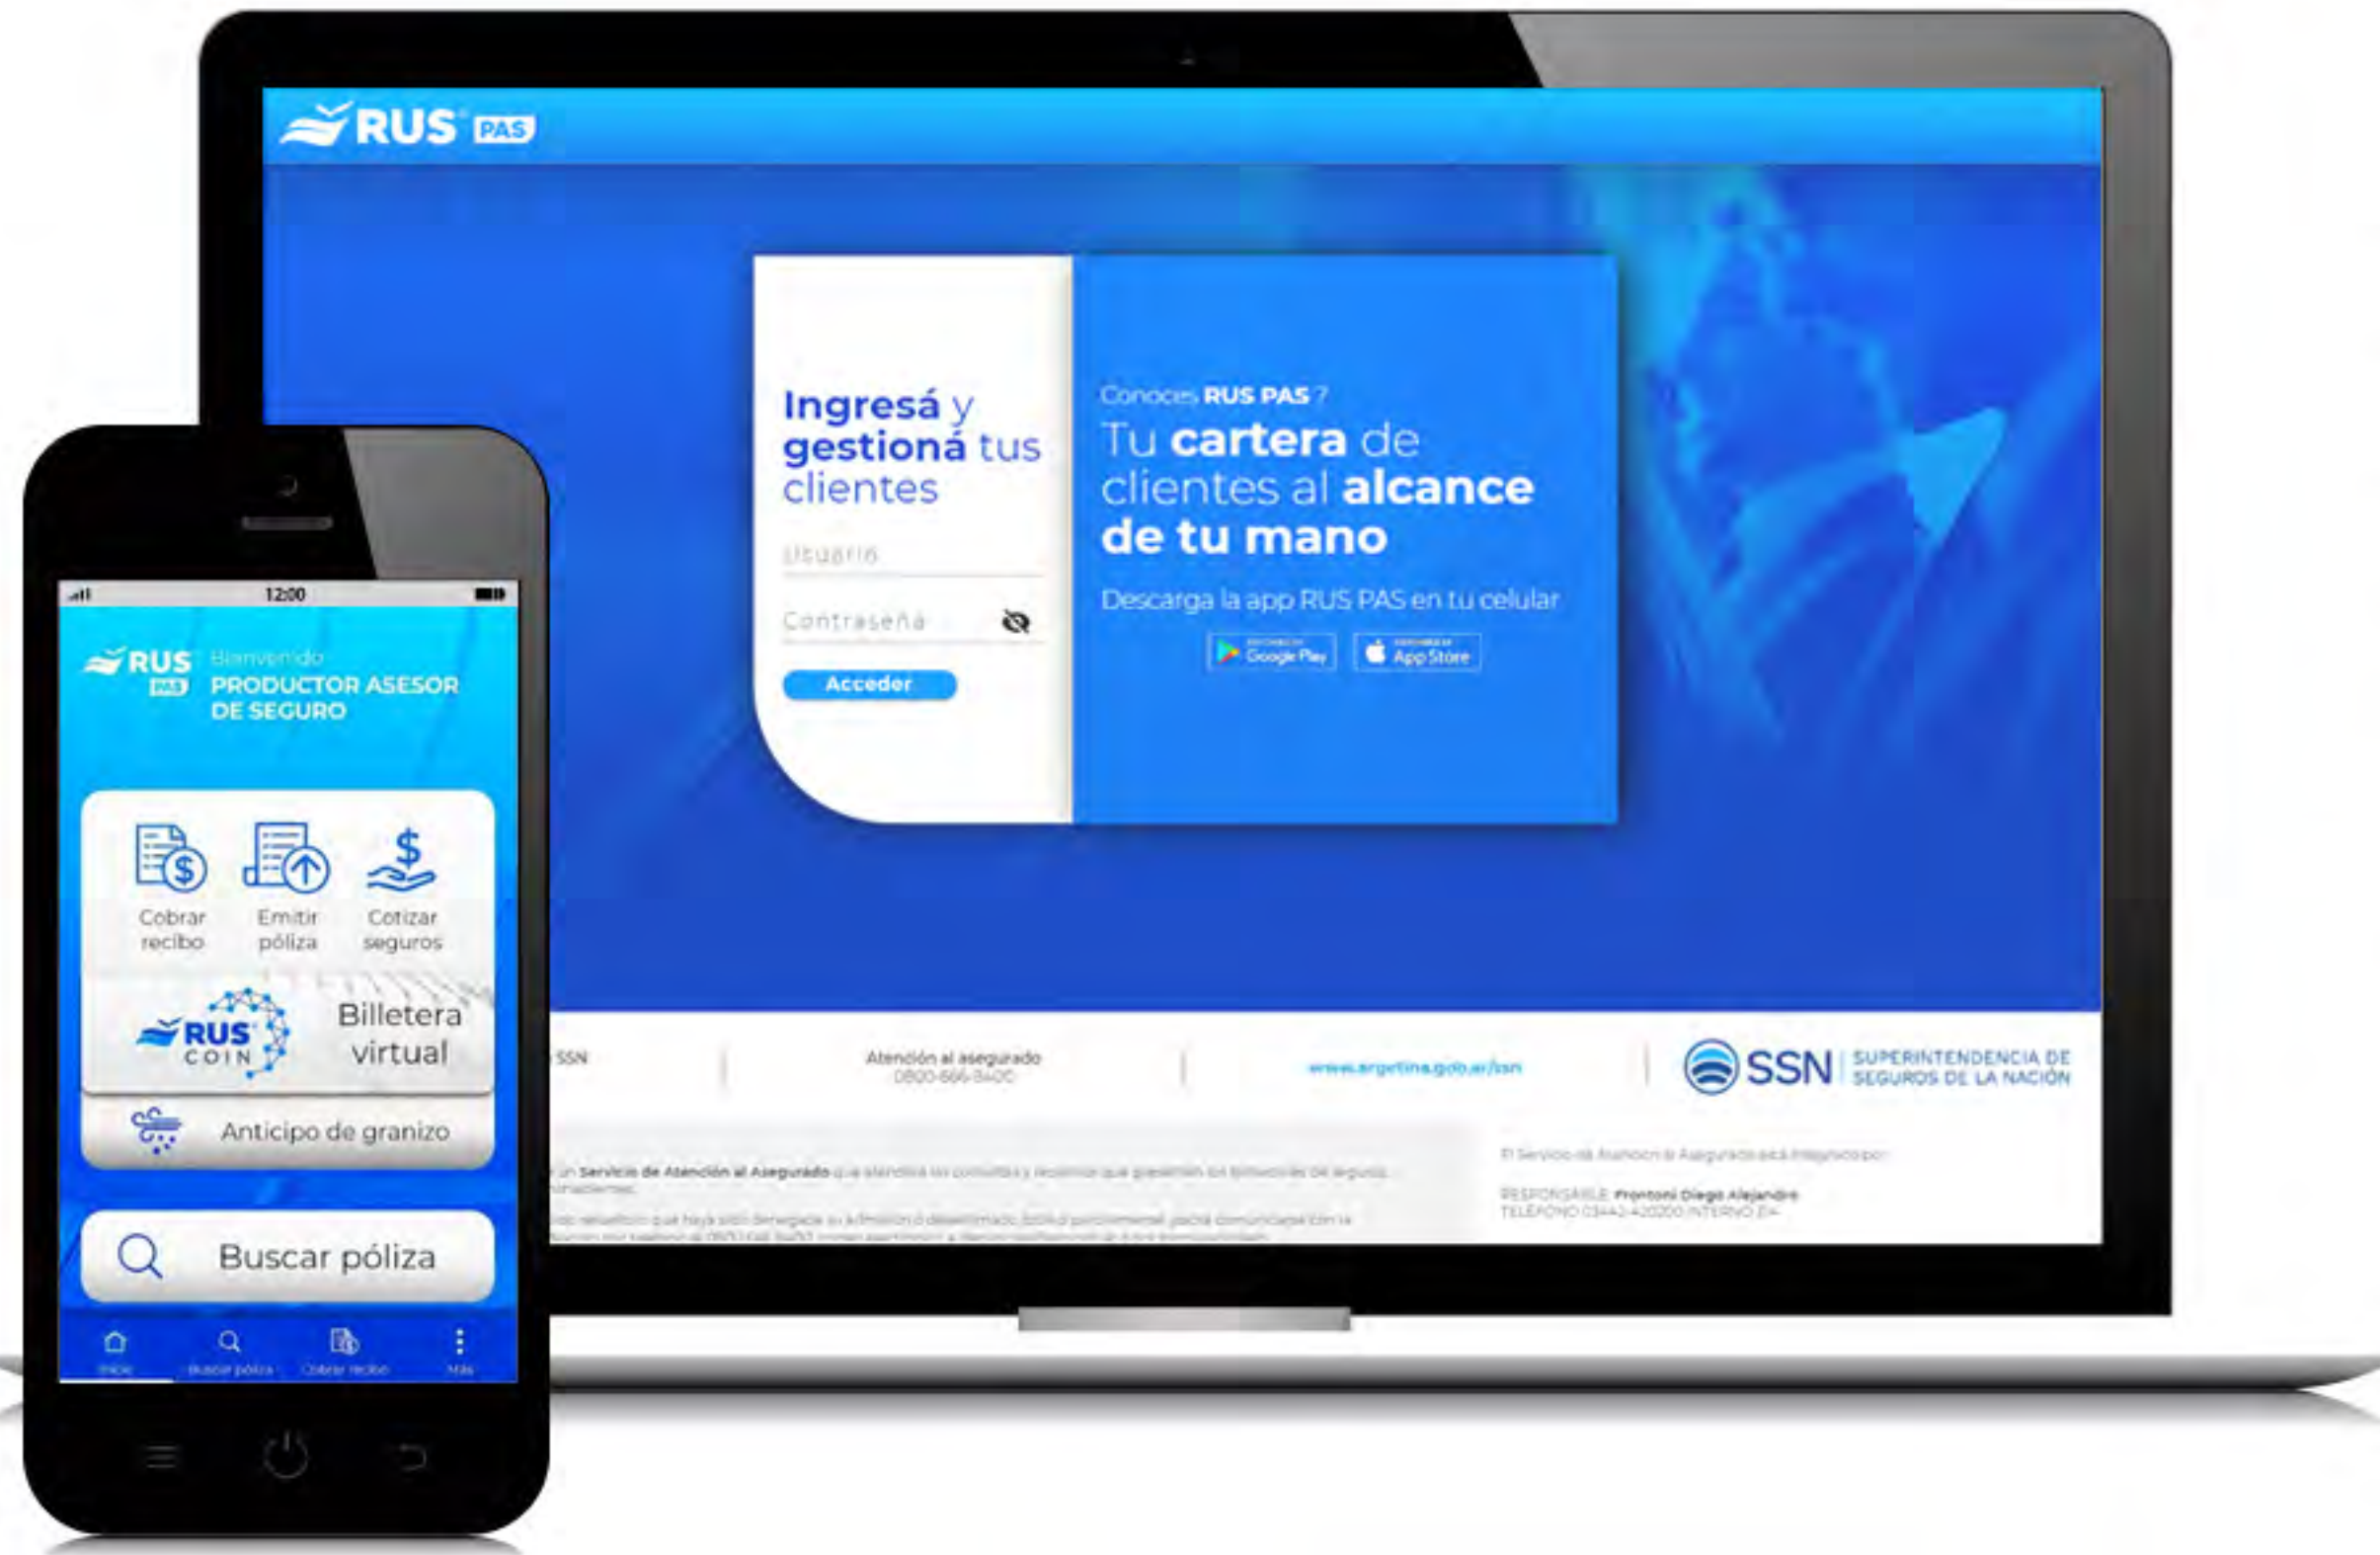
RUS PAS

Ingresá y gestioná tus clientes

Usuario

Contraseña

Acceder

Conoces RUS PAS ?

Tu cartera de clientes al alcance de tu mano

Descarga la app RUS PAS en tu celular

Google Play

App Store

SSN

Atención al asegurado
0800-666-8400

www.argentina.gob.ar/ssn

SSN SUPERINTENDENCIA DE SEGUROS DE LA NACIÓN

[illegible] Servicio de Atención al Asegurado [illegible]

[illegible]

El Servicio de Atención al Asegurado está integrado por:

RESPONSABLE: Frontoni Diego Alejandro
TELÉFONO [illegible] INTERNO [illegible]

12:00

RUS PAS Bienvenido
PRODUCTOR ASESOR DE SEGURO

Cobrar recibo

Emitir póliza

Cotizar seguros

RUS COIN

Billetera virtual

Anticipo de granizo

Buscar póliza

Inicio

Buscar póliza

Cobrar recibo

Más